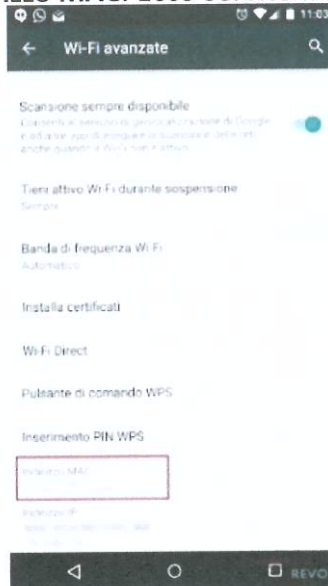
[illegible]

11:03

Wi-Fi avanzate

Scansione sempre disponibile
Consenti al servizio di geolocalizzazione di Google e ad altre app di eseguire la scansione delle reti, anche quando il Wi-Fi non è attivo

Tieni attivo Wi-Fi durante sospensione
Sempre

Banda di frequenza Wi-Fi
Automatico

Installa certificati

Wi-Fi Direct

Pulsante di comando WPS

Inserimento PIN WPS

Indirizzo MAC
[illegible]

Indirizzo IP
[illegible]

REVO